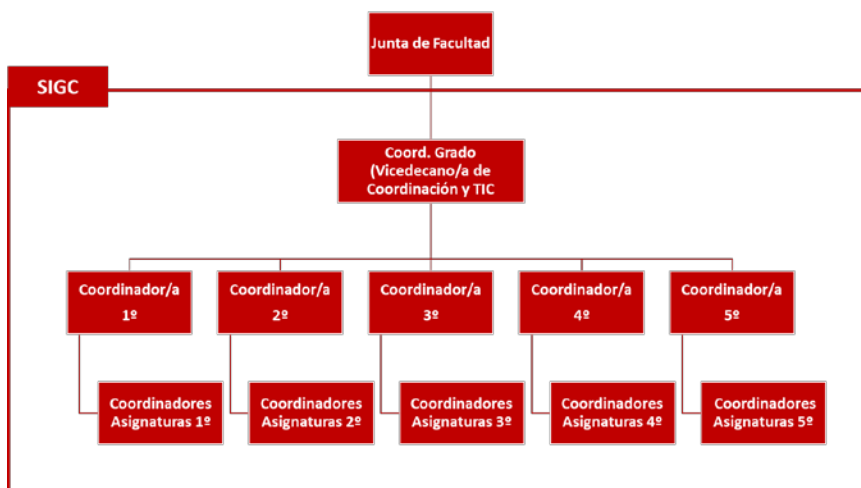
Junta de Facultad

SIGC

Coord. Grado (Vicedecano/a de Coordinación y TIC

Coordinador/a 1º

Coordinador/a 2º

Coordinador/a 3º

Coordinador/a 4º

Coordinador/a 5º

Coordinadores Asignaturas 1º

Coordinadores Asignaturas 2º

Coordinadores Asignaturas 3º

Coordinadores Asignaturas 4º

Coordinadores Asignaturas 5º